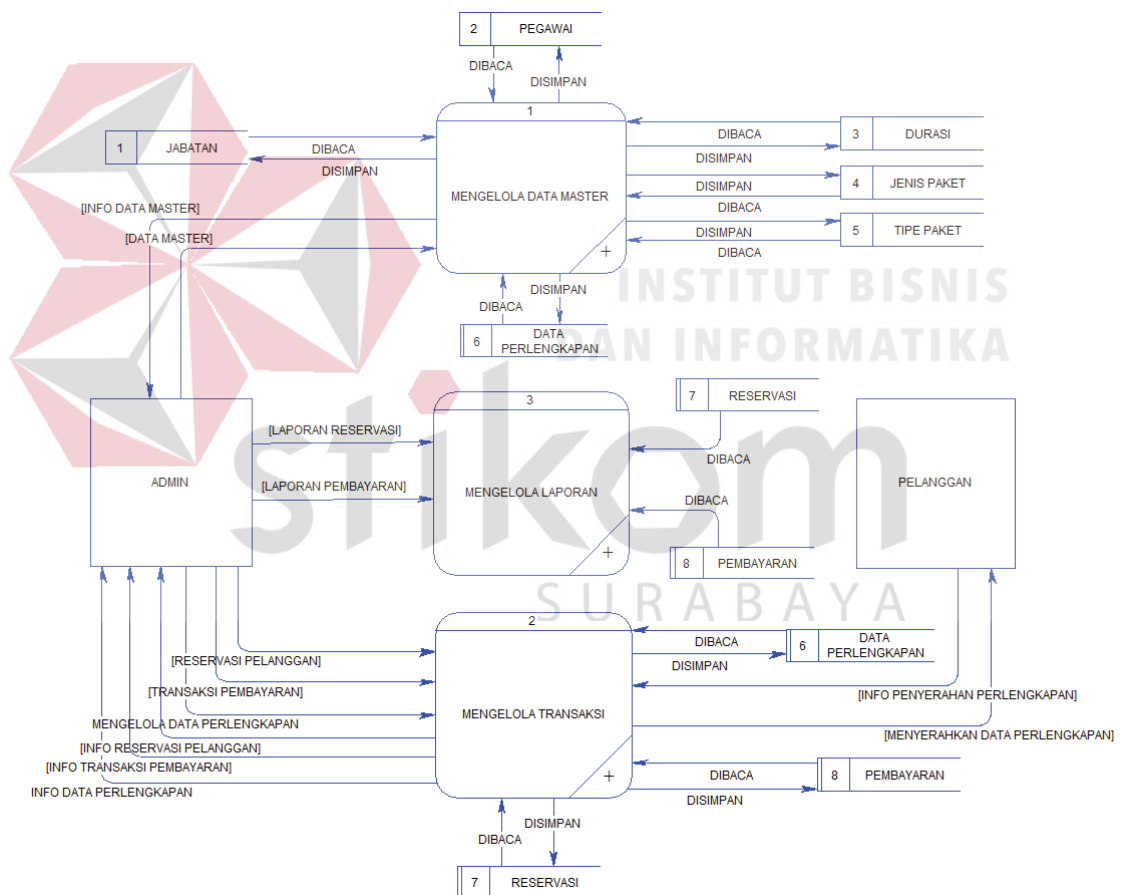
2 PEGAWAI

DIBACA
DISIMPAN

1

1 JABATAN

DIBACA
DISIMPAN

MENGELOLA DATA MASTER

DIBACA 3 DURASI
DISIMPAN
DISIMPAN 4 JENIS PAKET
DIBACA
DISIMPAN 5 TIPE PAKET
DIBACA

[INFO DATA MASTER]
[DATA MASTER]

DIBACA
DISIMPAN

6 DATA PERLENGKAPAN

INSTITUT BISNIS
DAN INFORMATIKA

3

7 RESERVASI

[LAPORAN RESERVASI]
[LAPORAN PEMBAYARAN]

ADMIN

MENGELOLA LAPORAN

DIBACA
DIBACA

PELANGGAN

8 PEMBAYARAN

stikom
SURABAYA

2

DIBACA 6 DATA PERLENGKAPAN
DISIMPAN

[RESERVASI PELANGGAN]
[TRANSAKSI PEMBAYARAN]
MENGELOLA DATA PERLENGKAPAN
[INFO RESERVASI PELANGGAN]
[INFO TRANSAKSI PEMBAYARAN]
INFO DATA PERLENGKAPAN

MENGELOLA TRANSAKSI

[INFO PENYERAHAN PERLENGKAPAN]
[MENYERAHKAN DATA PERLENGKAPAN]

DIBACA 8 PEMBAYARAN
DISIMPAN

DIBACA
DISIMPAN

7 RESERVASI